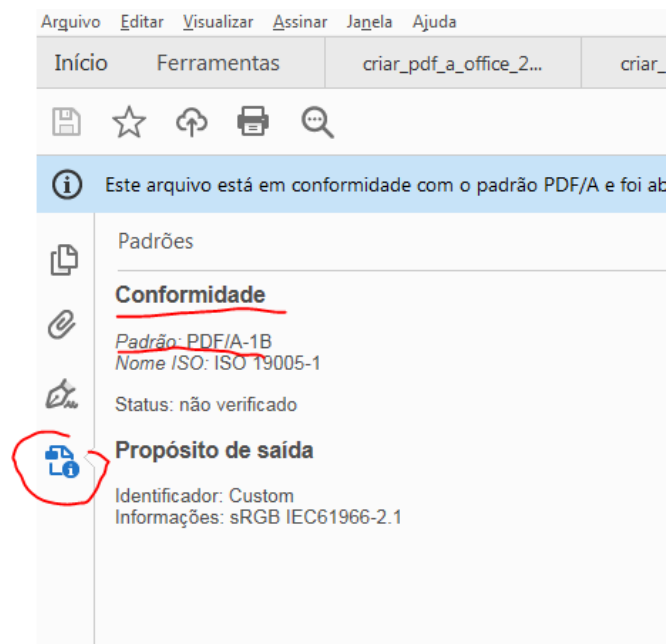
Arquivo Editar Visualizar Assinar Janela Ajuda

Início Ferramentas criar_pdf_a_office_2... criar_

Este arquivo está em conformidade com o padrão PDF/A e foi ab

Padrões

Conformidade

*Padrão:* PDF/A-1B
*Nome ISO:* ISO 19005-1

Status: não verificado

Propósito de saída

Identificador: Custom
Informações: sRGB IEC61966-2.1